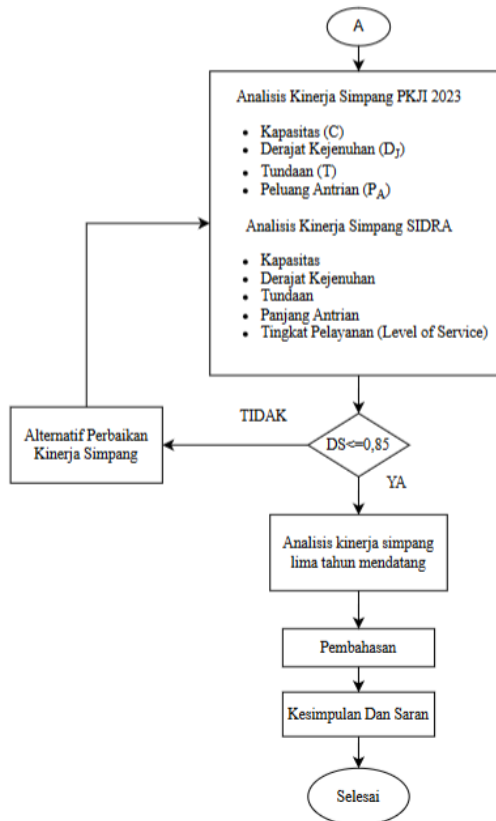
A

Analisis Kinerja Simpang PKJI 2023

- Kapasitas (C)
- Derajat Kejenuhan ($D_J$)
- Tundaan (T)
- Peluang Antrian ($P_A$)

Analisis Kinerja Simpang SIDRA

- Kapasitas
- Derajat Kejenuhan
- Tundaan
- Panjang Antrian
- Tingkat Pelayanan (Level of Service)

Alternatif Perbaikan Kinerja Simpang

TIDAK

DS<=0,85

YA

Analisis kinerja simpang lima tahun mendatang

Pembahasan

Kesimpulan Dan Saran

Selesai